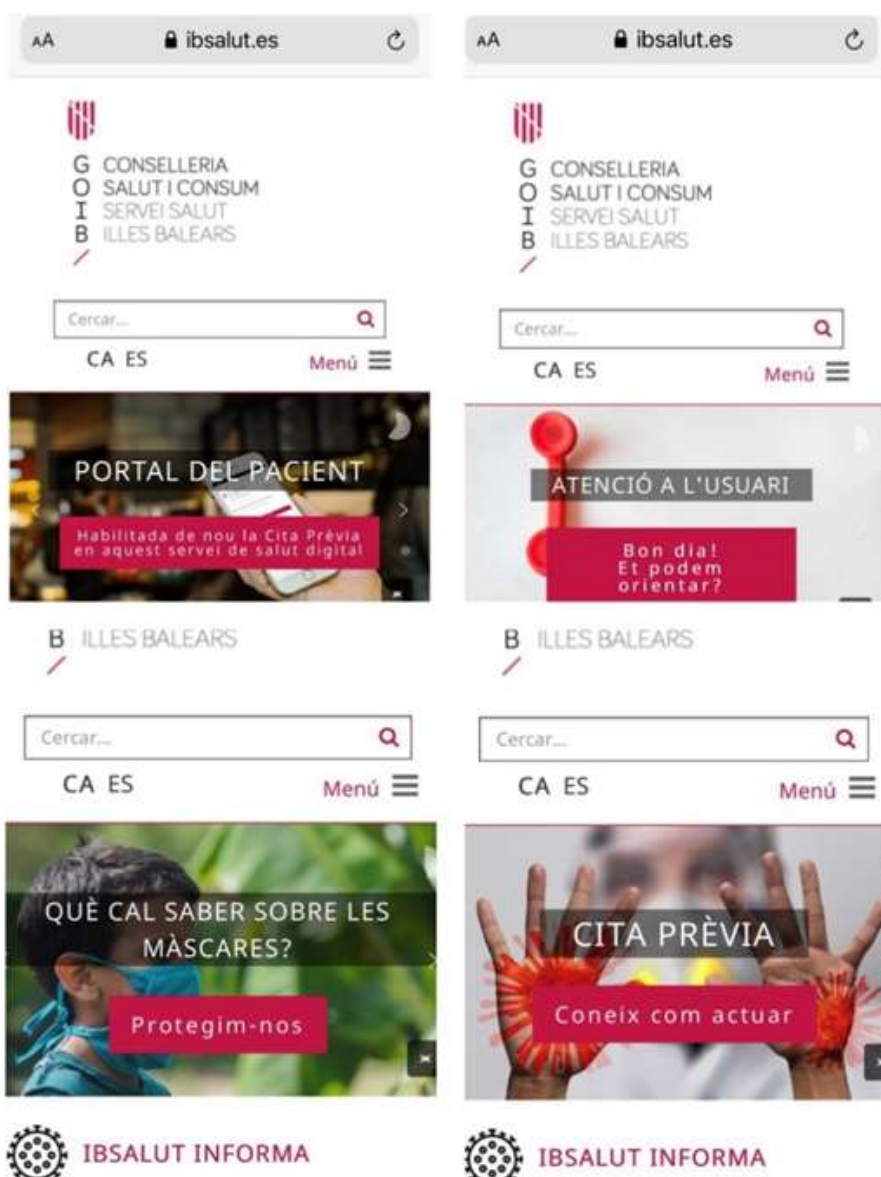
AA ibsalut.es

G CONSELLERIA
O SALUT I CONSUM
I SERVEI SALUT
B ILLES BALEARS

Cercar...
CA ES
Menú

PORTAL DEL PACIENT
Habilitada de nou la Cita Prèvia en aquest servei de salut digital

AA ibsalut.es

G CONSELLERIA
O SALUT I CONSUM
I SERVEI SALUT
B ILLES BALEARS

Cercar...
CA ES
Menú

ATENCIÓ A L'USUARI
Bon dia! Et podem orientar?

B ILLES BALEARS

Cercar...
CA ES
Menú

QUÈ CAL SABER SOBRE LES MÀSCARES?
Protegim-nos

IBSALUT INFORMA

B ILLES BALEARS

Cercar...
CA ES
Menú

CITA PRÈVIA
Coneix com actuar

IBSALUT INFORMA